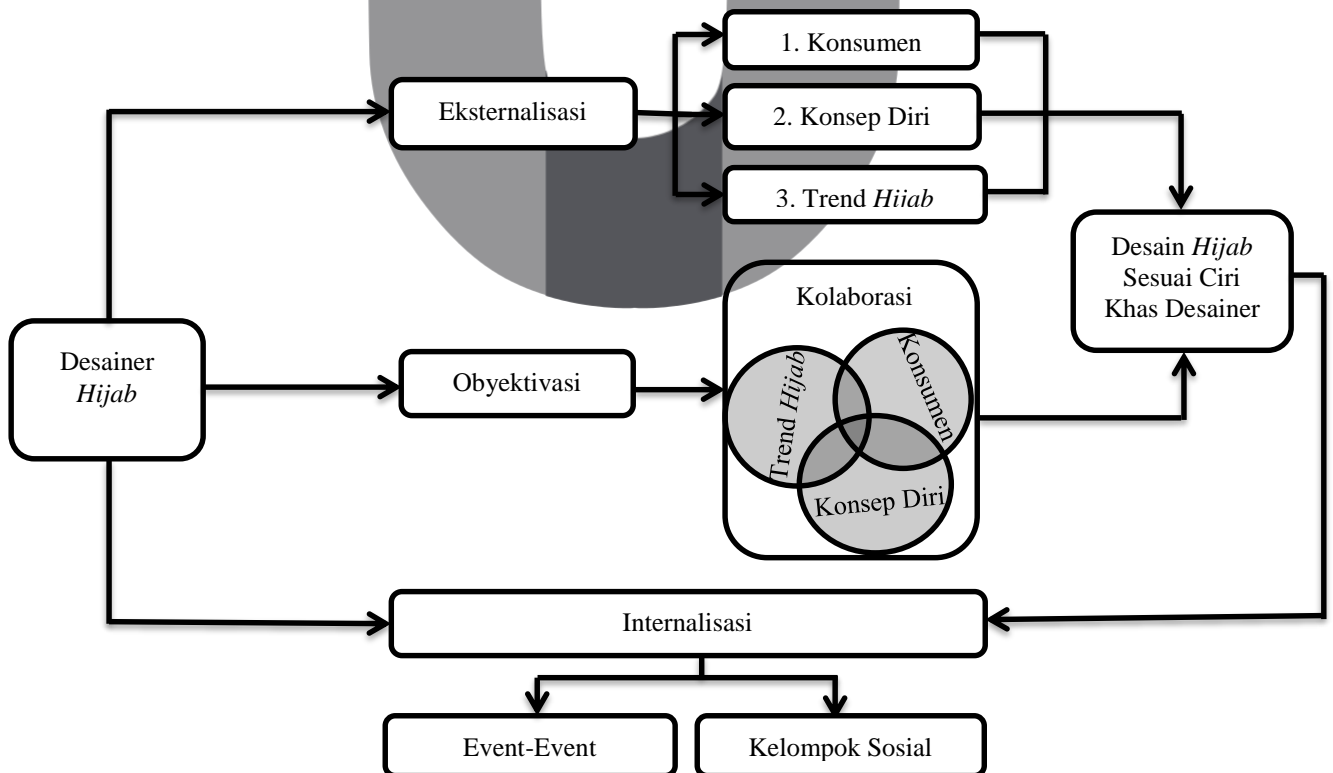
Desainer *Hijab*

Eksternalisasi

1. Konsumen

2. Konsep Diri

3. Trend *Hiiab*

Desain *Hijab* Sesuai Ciri Khas Desainer

Obyektivasi

Kolaborasi

Trend *Hijab*

Konsumen

Konsep Diri

Internalisasi

Event-Event

Kelompok Sosial